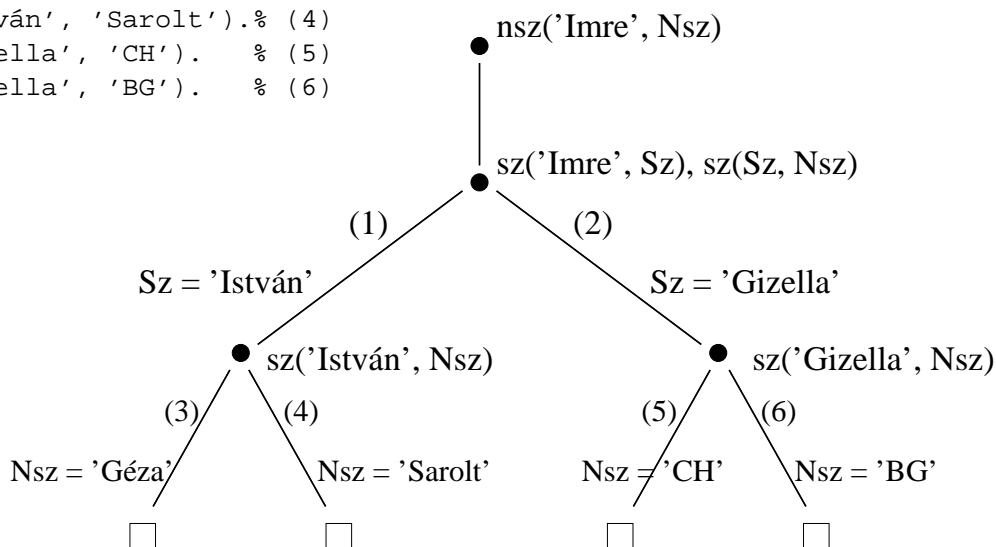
ván', 'Sarolt').% (4)
ella', 'CH').   % (5)
ella', 'BG').   % (6)

nsz('Imre', Nsz)

sz('Imre', Sz), sz(Sz, Nsz)

(1)

(2)

Sz = 'István'

Sz = 'Gizella'

sz('István', Nsz)

sz('Gizella', Nsz)

(3)

(4)

(5)

(6)

Nsz = 'Géza'

Nsz = 'Sarolt'

Nsz = 'CH'

Nsz = 'BG'